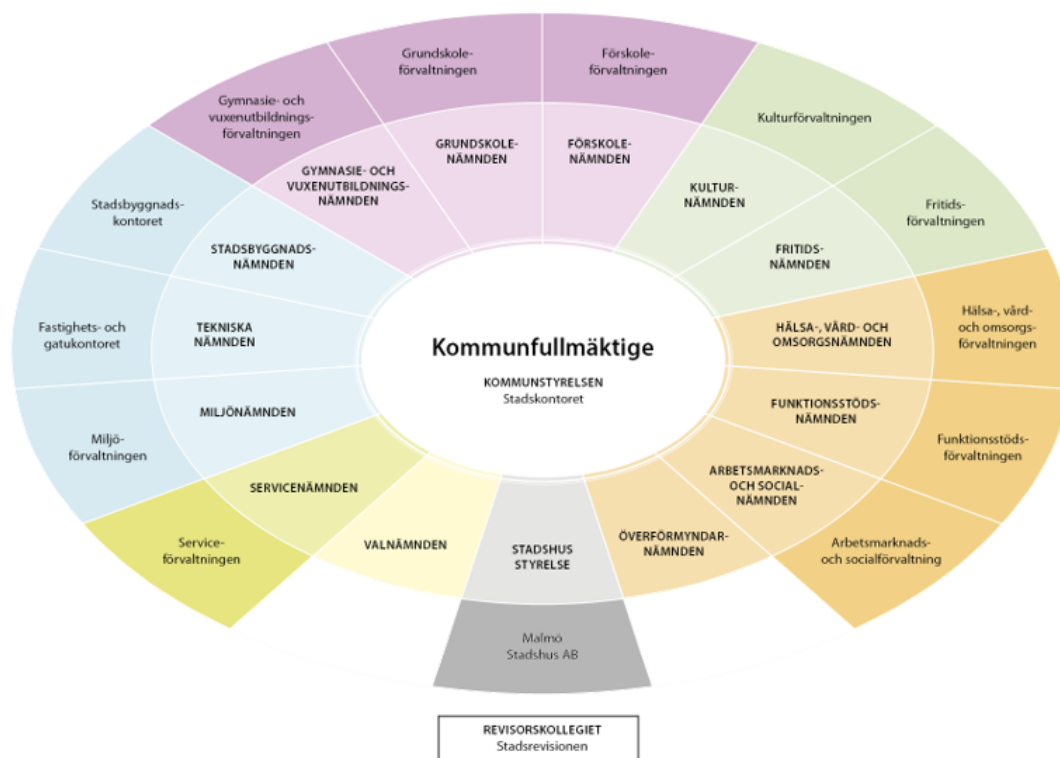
Grundskoleförvaltningen

Förskoleförvaltningen

Gymnasie- och vuxenutbildningsförvaltningen

Kulturförvaltningen

GRUNDSKOLENÄMNDEN

FÖRSKOLENÄMNDEN

GYMNASIE- OCH VUXENUTBILDNINGSNÄMNDEN

KULTURNÄMNDEN

Stadsbyggnadskontoret

Fritidsförvaltningen

STADSBYGGNADSNÄMNDEN

FRITIDSNÄMNDEN

Fastighets- och gatukontoret

TEKNISKA NÄMNDEN

Kommunfullmäktige

HÄLSA-, VÅRD- OCH OMSORGSNÄMNDEN

Hälsa-, vård- och omsorgsförvaltningen

KOMMUNSTYRELSEN
Stadskontoret

MILJÖNÄMNDEN

FUNKTIONSSTÖDSNÄMNDEN

Miljöförvaltningen

Funktionsstödsförvaltningen

ARBETSMARKNADS- OCH SOCIALNÄMNDEN

SERVICENÄMNDEN

Serviceförvaltningen

VALNÄMNDEN

STADSHUS STYRELSE

ÖVERFÖRMYNDARNÄMNDEN

Arbetsmarknads- och socialförvaltning

Malmö Stadshus AB

REVISORSKOLLEGIET
Stadsrevisionen